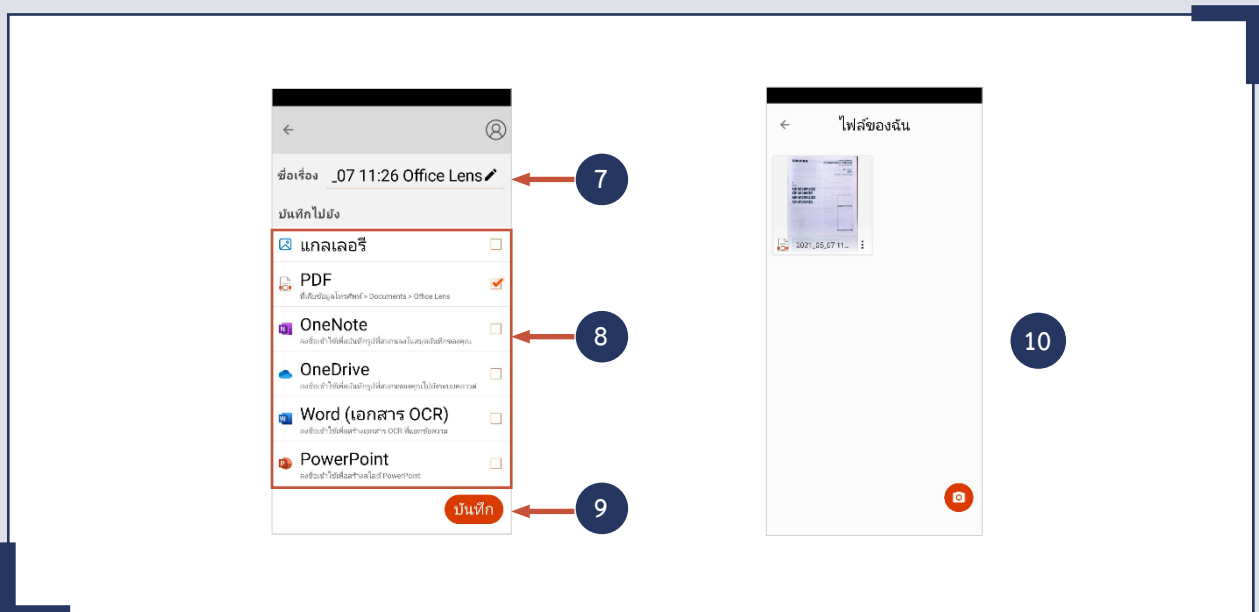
ชื่อเรื่อง _07 11:26 Office Lens

บันทึกไปยัง

แกลเลอรี

PDF
ที่เก็บข้อมูลโทรศัพท์ > Documents > Office Lens

OneNote
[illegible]

OneDrive
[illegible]

Word (เอกสาร OCR)
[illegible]

PowerPoint
ลงชื่อเข้าใช้เพื่อสร้างสไลด์ PowerPoint

บันทึก

7

8

9

ไฟล์ของฉัน

2021_05_07 11...

10